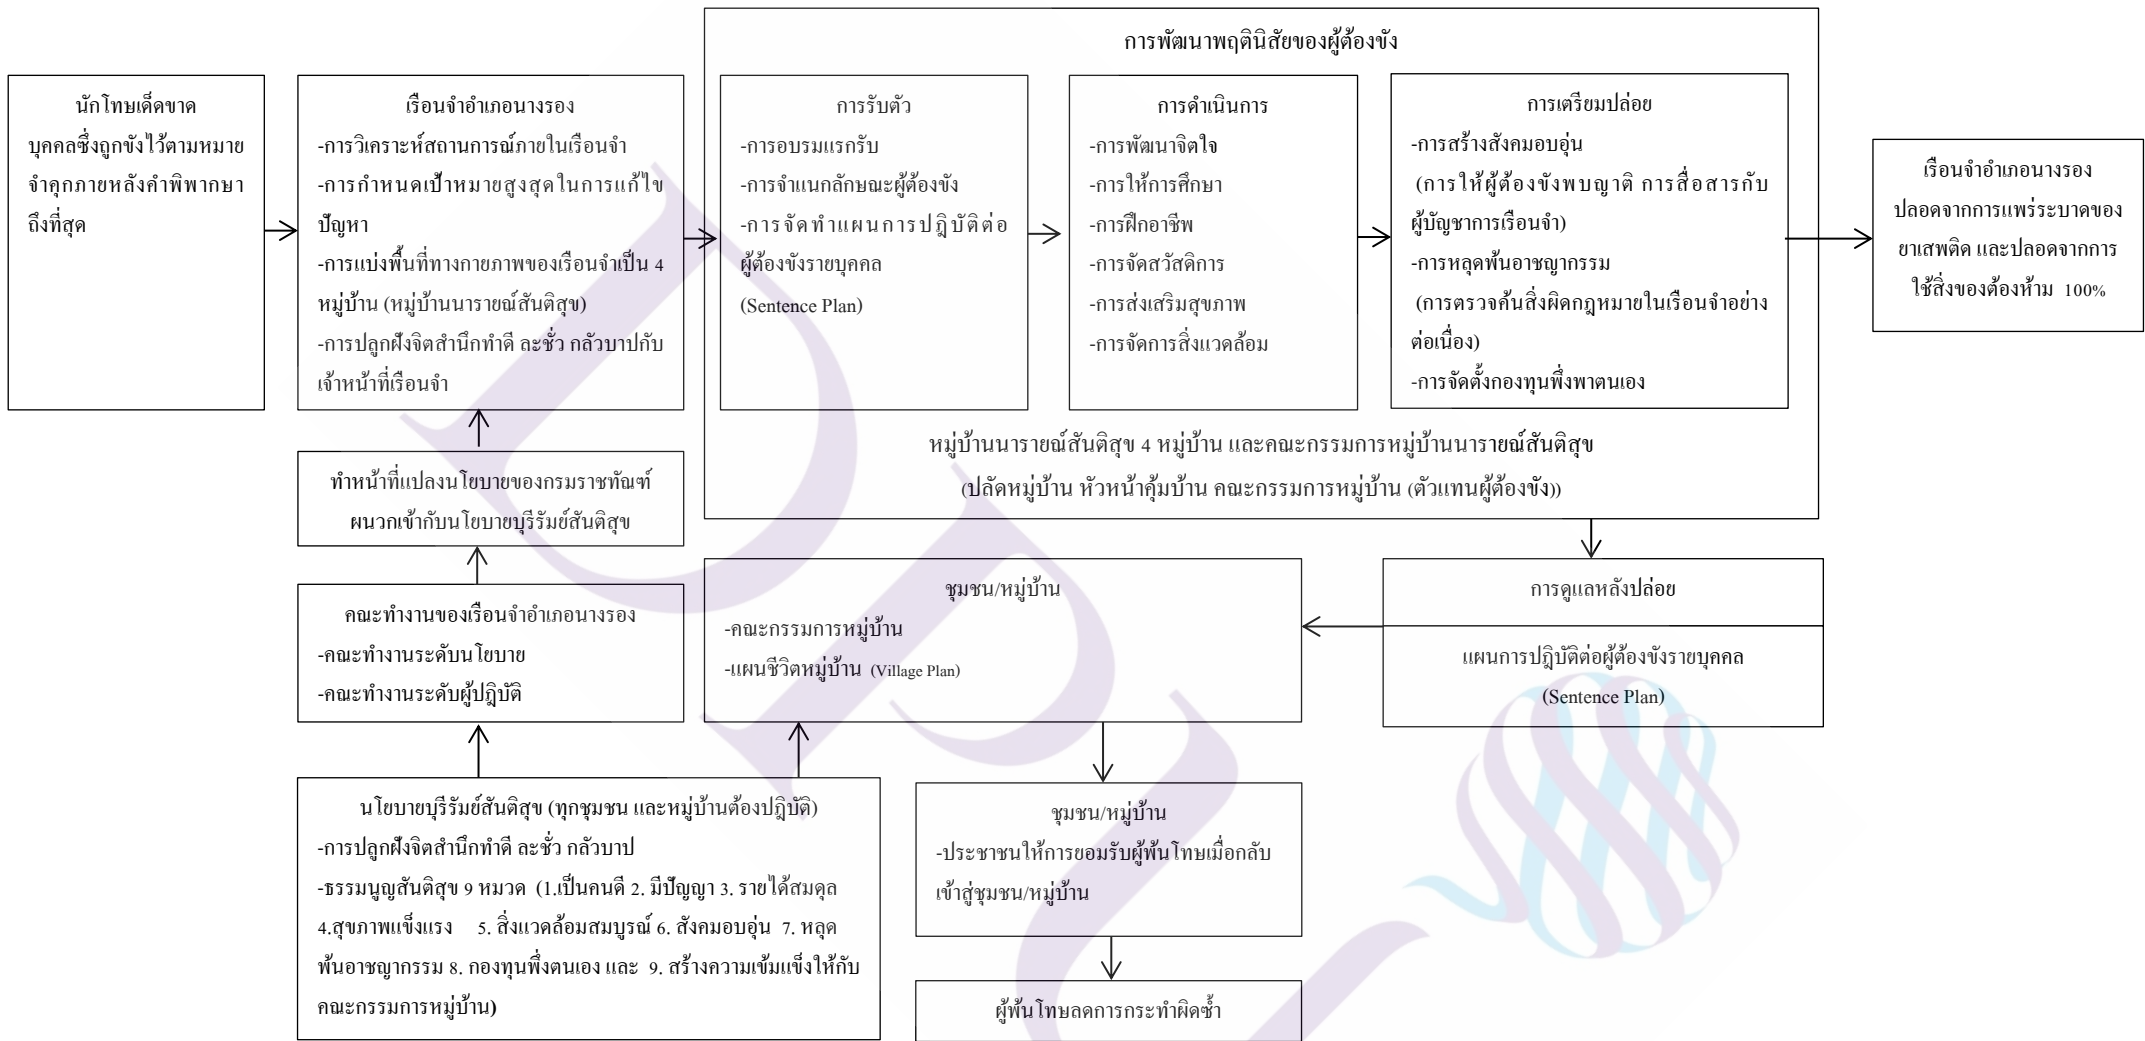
นักโทษเด็ดขาด
บุคคลซึ่งถูกขังไว้ตามหมายจำคุกภายหลังคำพิพากษาถึงที่สุด

เรือนจำอำเภอนางรอง
-การวิเคราะห์สถานการณ์ภายในเรือนจำ
-การกำหนดเป้าหมายสูงสุดในการแก้ไขปัญหา
-การแบ่งพื้นที่ทางกายภาพของเรือนจำเป็น 4 หมู่บ้าน (หมู่บ้านนารายณ์สันติสุข)
-การปลูกฝังจิตสำนึกทำดี ละชั่ว กลัวบาปกับเจ้าหน้าที่เรือนจำ

การพัฒนาพฤตินิสัยของผู้ต้องขัง

การรับตัว
-การอบรมแรกรับ
-การจำแนกลักษณะผู้ต้องขัง
-การจัดทำแผนการปฏิบัติต่อผู้ต้องขังรายบุคคล
(Sentence Plan)

การดำเนินการ
-การพัฒนาจิตใจ
-การให้การศึกษา
-การฝึกอาชีพ
-การจัดสวัสดิการ
-การส่งเสริมสุขภาพ
-การจัดการสิ่งแวดล้อม

การเตรียมปล่อย
-การสร้างสังคมอบอุ่น
(การให้ผู้ต้องขังพบญาติ การสื่อสารกับผู้บัญชาการเรือนจำ)
-การหลุดพ้นอาชญากรรม
(การตรวจค้นสิ่งผิดกฎหมายในเรือนจำอย่างต่อเนื่อง)
-การจัดตั้งกองทุนพึ่งพาตนเอง

หมู่บ้านนารายณ์สันติสุข 4 หมู่บ้าน และคณะกรรมการหมู่บ้านนารายณ์สันติสุข
(ปลัดหมู่บ้าน หัวหน้าคุ้มบ้าน คณะกรรมการหมู่บ้าน (ตัวแทนผู้ต้องขัง))

เรือนจำอำเภอนางรอง
ปลอดจากการแพร่ระบาดของยาเสพติด และปลอดจากการใช้สิ่งของต้องห้าม 100%

ทำหน้าที่แปลงนโยบายของกรมราชทัณฑ์ ผนวกเข้ากับนโยบายบุรีรัมย์สันติสุข

คณะทำงานของเรือนจำอำเภอนางรอง
-คณะทำงานระดับนโยบาย
-คณะทำงานระดับผู้ปฏิบัติ

ชุมชน/หมู่บ้าน
-คณะกรรมการหมู่บ้าน
-แผนชีวิตหมู่บ้าน (Village Plan)

การดูแลหลังปล่อย

แผนการปฏิบัติต่อผู้ต้องขังรายบุคคล
(Sentence Plan)

นโยบายบุรีรัมย์สันติสุข (ทุกชุมชน และหมู่บ้านต้องปฏิบัติ)
-การปลูกฝังจิตสำนึกทำดี ละชั่ว กลัวบาป
-ธรรมนูญสันติสุข 9 หมวด (1.เป็นคนดี 2. มีปัญญา 3. รายได้สมดุล 4.สุขภาพแข็งแรง 5. สิ่งแวดล้อมสมบูรณ์ 6. สังคมอบอุ่น 7. หลุดพ้นอาชญากรรม 8. กองทุนพึ่งตนเอง และ 9. สร้างความเข้มแข็งให้กับคณะกรรมการหมู่บ้าน)

ชุมชน/หมู่บ้าน
-ประชาชนให้การยอมรับผู้พ้นโทษเมื่อกลับเข้าสู่ชุมชน/หมู่บ้าน

ผู้พ้นโทษลดการกระทำผิดซ้ำ